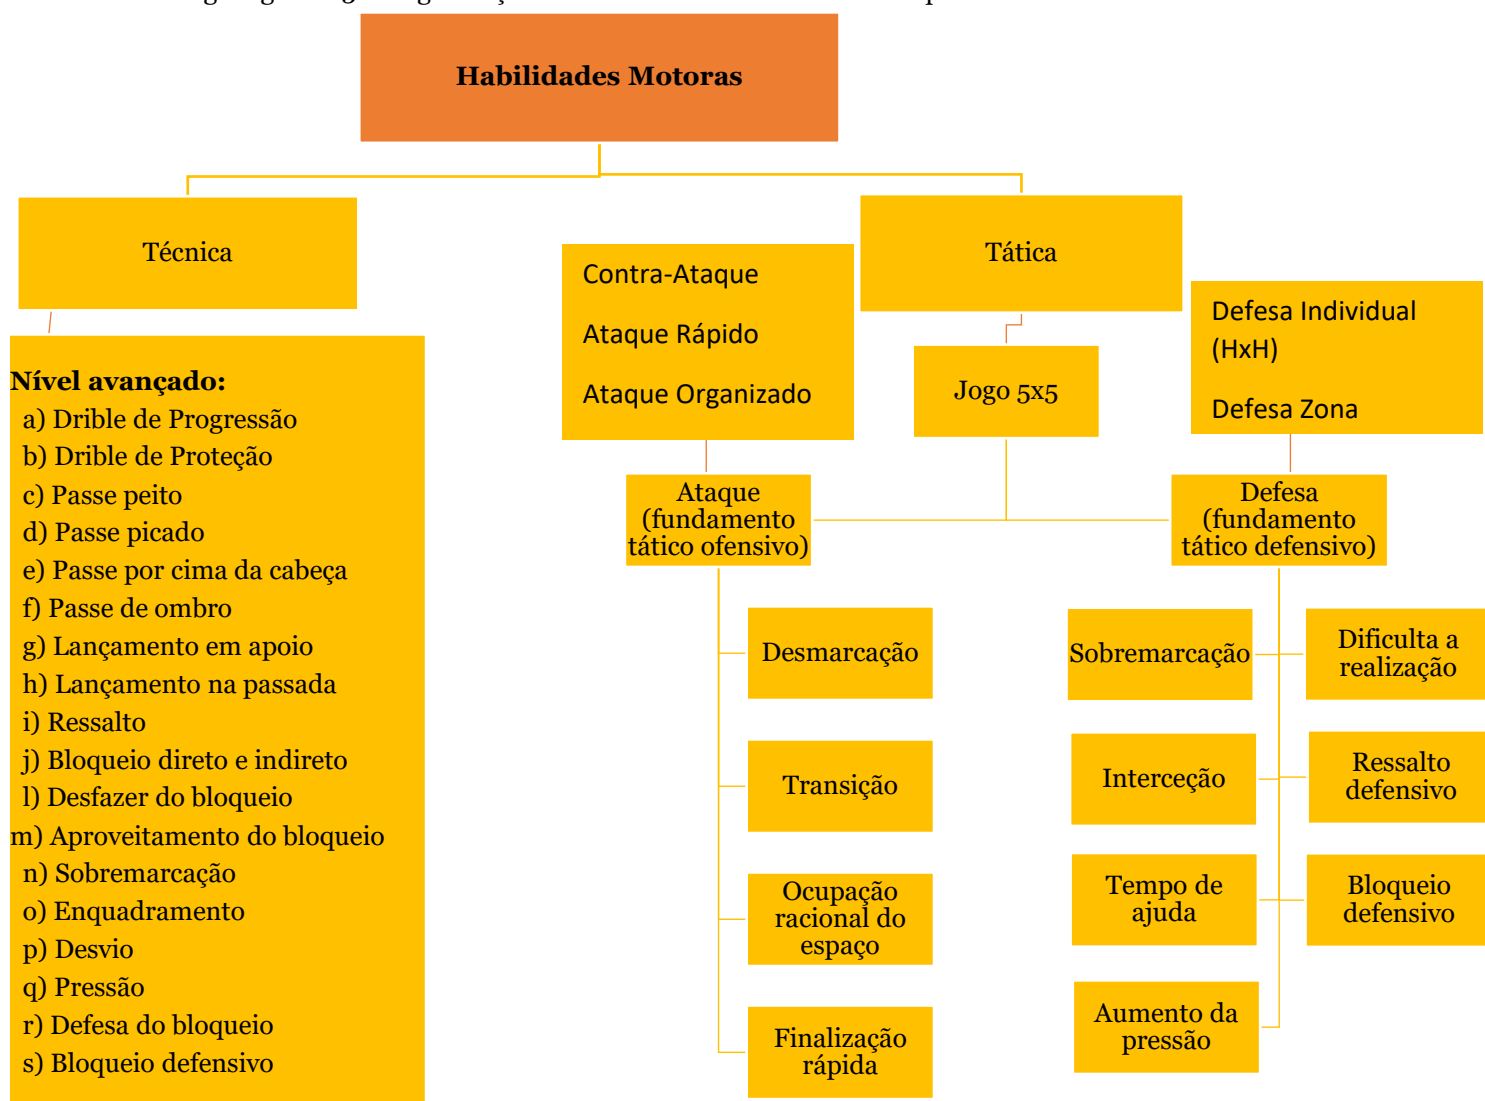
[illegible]

Habilidades Motoras

Técnica

Nível avançado:
a) Drible de Progressão
b) Drible de Proteção
c) Passe peito
d) Passe picado
e) Passe por cima da cabeça
f) Passe de ombro
g) Lançamento em apoio
h) Lançamento na passada
i) Ressalto
j) Bloqueio direto e indireto
l) Desfazer do bloqueio
m) Aproveitamento do bloqueio
n) Sobremarcação
o) Enquadramento
p) Desvio
q) Pressão
r) Defesa do bloqueio
s) Bloqueio defensivo

Tática

Contra-Ataque
Ataque Rápido
Ataque Organizado

Jogo 5x5

Defesa Individual (HxH)
Defesa Zona

Ataque (fundamento tático ofensivo)

Defesa (fundamento tático defensivo)

Desmarcação

Transição

Ocupação racional do espaço

Finalização rápida

Sobremarcação

Dificulta a realização

Interceção

Ressalto defensivo

Tempo de ajuda

Bloqueio defensivo

Aumento da pressão